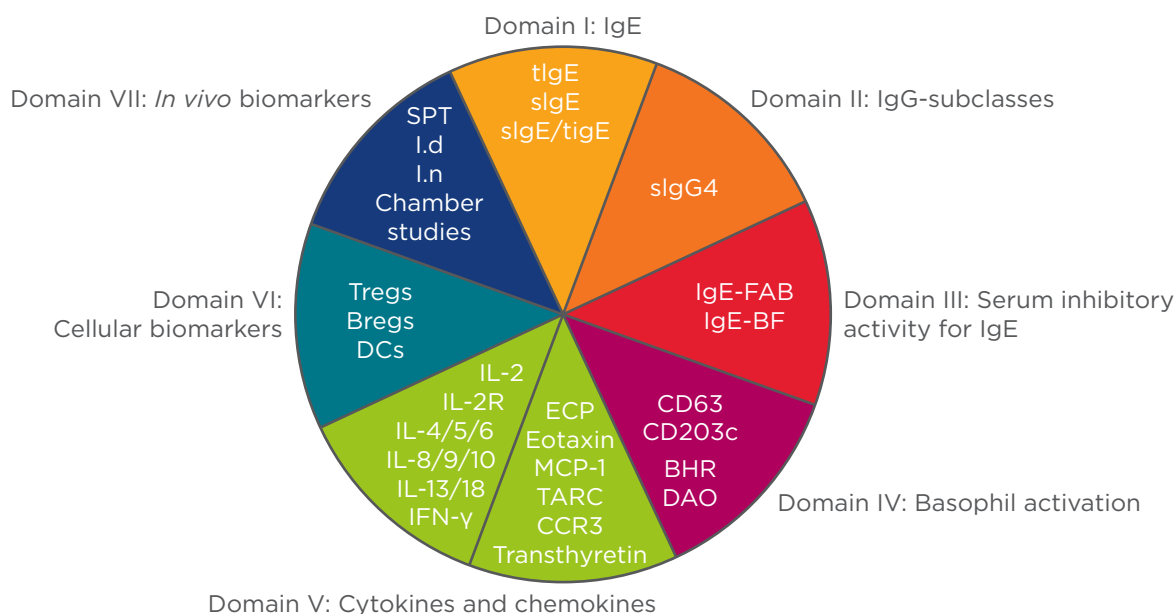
Domain I: IgE

tIgE
sIgE
sIgE/tigE

Domain II: IgG-subclasses

sIgG4

Domain III: Serum inhibitory activity for IgE

IgE-FAB
IgE-BF

Domain IV: Basophil activation

CD63
CD203c
BHR
DAO

Domain V: Cytokines and chemokines

ECP
Eotaxin
MCP-1
TARC
CCR3
Transthyretin

IL-2
IL-2R
IL-4/5/6
IL-8/9/10
IL-13/18
IFN-γ

Domain VI: Cellular biomarkers

Tregs
Bregs
DCs

Domain VII: *In vivo* biomarkers

SPT
I.d
I.n
Chamber studies